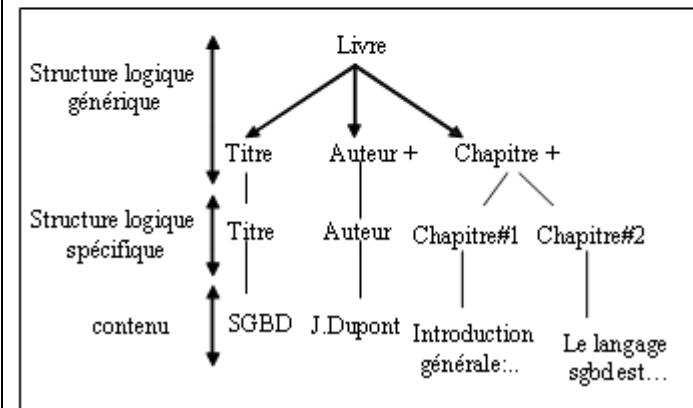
Structure logique générique

Livre

Titre

Auteur +

Chapitre +

Structure logique spécifique

Titre

Auteur

Chapitre#1

Chapitre#2

contenu

SGBD

J.Dupont

Introduction générale:..

Le langage sgbd est…